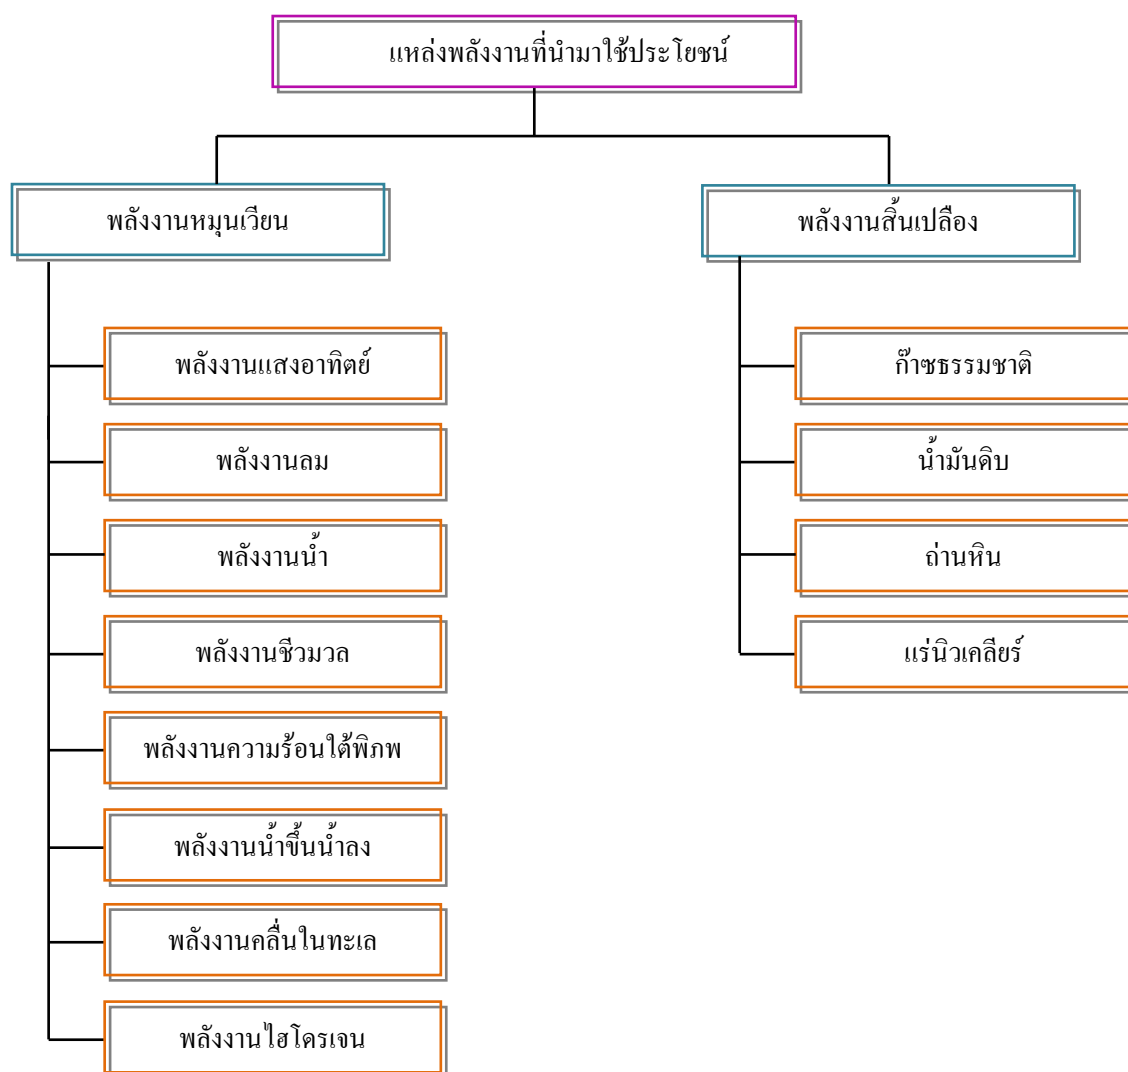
แหล่งพลังงานที่นำมาใช้ประโยชน์

พลังงานหมุนเวียน

พลังงานแสงอาทิตย์

พลังงานลม

พลังงานน้ำ

พลังงานชีวมวล

พลังงานความร้อนใต้พิภพ

พลังงานน้ำขึ้นน้ำลง

พลังงานคลื่นในทะเล

พลังงานไฮโดรเจน

พลังงานสิ้นเปลือง

ก๊าซธรรมชาติ

น้ำมันดิบ

ถ่านหิน

แร่นิวเคลียร์